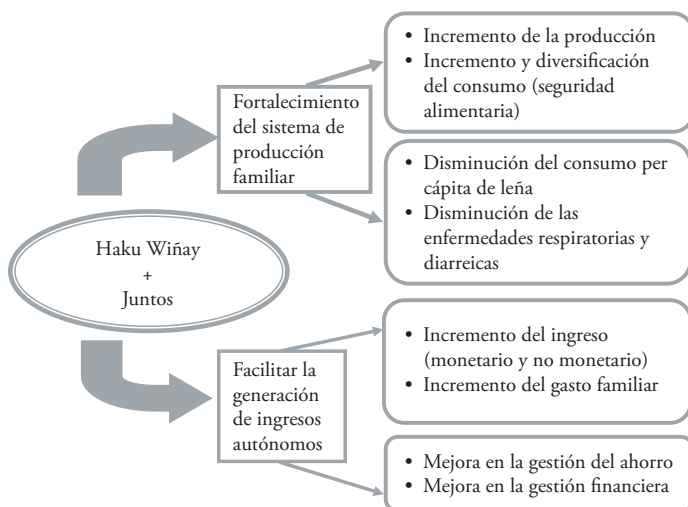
Haku Wiñay
+
Juntos

Fortalecimiento del sistema de producción familiar

• Incremento de la producción
• Incremento y diversificación del consumo (seguridad alimentaria)

• Disminución del consumo per cápita de leña
• Disminución de las enfermedades respiratorias y diarreicas

Facilitar la generación de ingresos autónomos

• Incremento del ingreso (monetario y no monetario)
• Incremento del gasto familiar

• Mejora en la gestión del ahorro
• Mejora en la gestión financiera